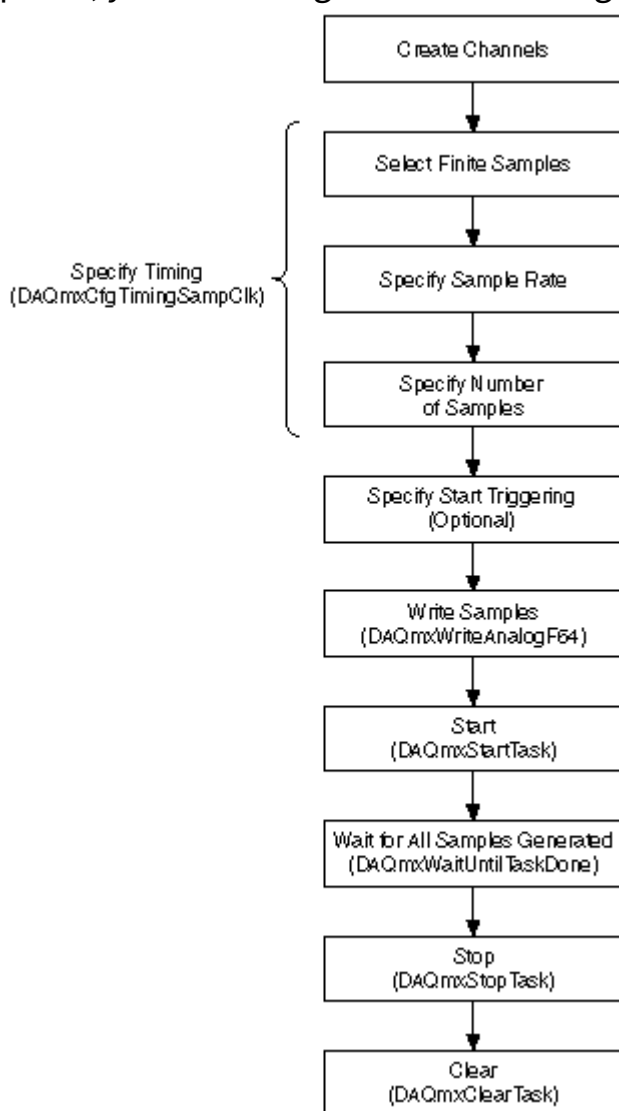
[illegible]

Create Channels

Specify Timing (DAQmxCfgTimingSampClk)

Select Finite Samples

Specify Sample Rate

Specify Number of Samples

Specify Start Triggering (Optional)

Write Samples (DAQmxWriteAnalogF64)

Start (DAQmxStartTask)

Wait for All Samples Generated (DAQmxWaitUntilTaskDone)

Stop (DAQmxStopTask)

Clear (DAQmxClearTask)